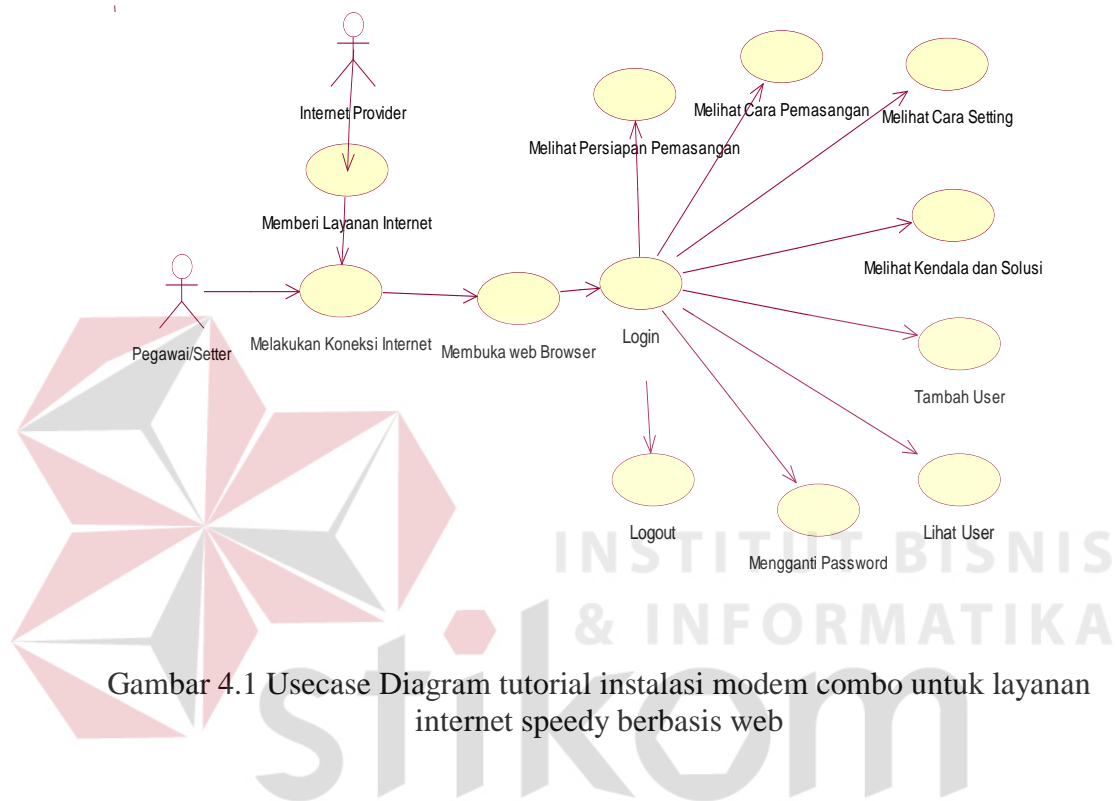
Internet Provider

Memberi Layanan Internet

Pegawai/Setter

Melakukan Koneksi Internet

Membuka web Browser

Login

Melihat Persiapan Pemasangan

Melihat Cara Pemasangan

Melihat Cara Setting

Melihat Kendala dan Solusi

Tambah User

Lihat User

Mengganti Password

Logout

INSTITUT BISNIS & INFORMATIKA

Gambar 4.1 Usecase Diagram tutorial instalasi modem combo untuk layanan internet speedy berbasis web

stikom